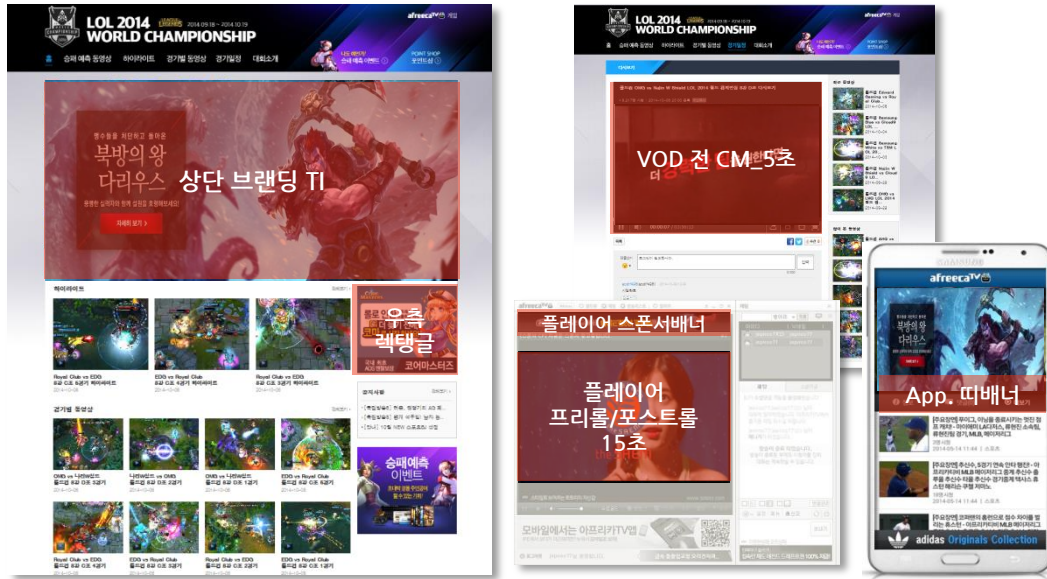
LOL 2014 WORLD CHAMPIONSHIP

afreecaTV

승패 예측 동영상 하이라이트 경기별 동영상 경기일정 대회소개

북방의 왕 다리우스

상단 브랜딩 TI

자세히 보기 >

하이라이트

우측 렉탱글

코어마스터즈

Royal Club vs Royal Club

EDG vs Royal Club

경기별 동영상

승패예측 이벤트

LOL 2014 WORLD CHAMPIONSHIP

VOD 전 CM_5초

afreecaTV

플레이어 스폰서배너

플레이어 프리롤/포스트롤 15초

모바일에서는 아프리카TV앱

afreecaTV

북방의 왕 다리우스

App. 띠배너

SAMSUNG

adidas Originals Collection